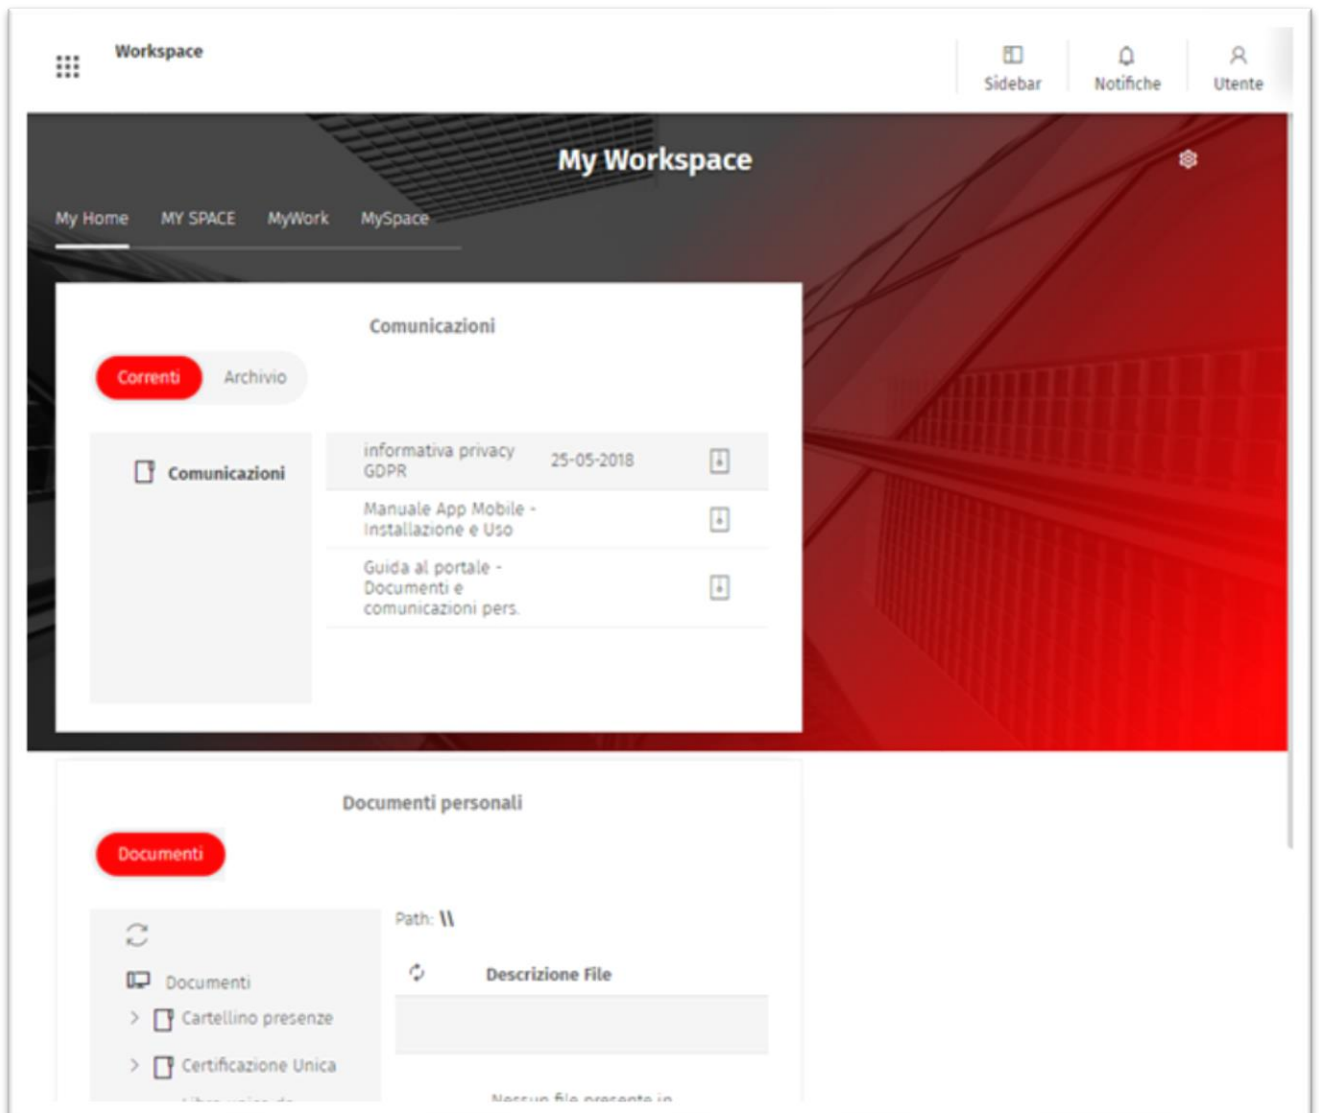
Workspace

Sidebar Notifiche Utente

My Workspace

My Home MY SPACE MyWork MySpace

Comunicazioni

Correnti Archivio

Comunicazioni

| | | |
|---|---|---|
| informativa privacy GDPR | 25-05-2018 | |
| Manuale App Mobile - Installazione e Uso | | |
| Guida al portale - Documenti e comunicazioni pers. | | |

Documenti personali

Documenti

Documenti
Cartellino presenze
Certificazione Unica
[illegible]

Path: \\

Descrizione File

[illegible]